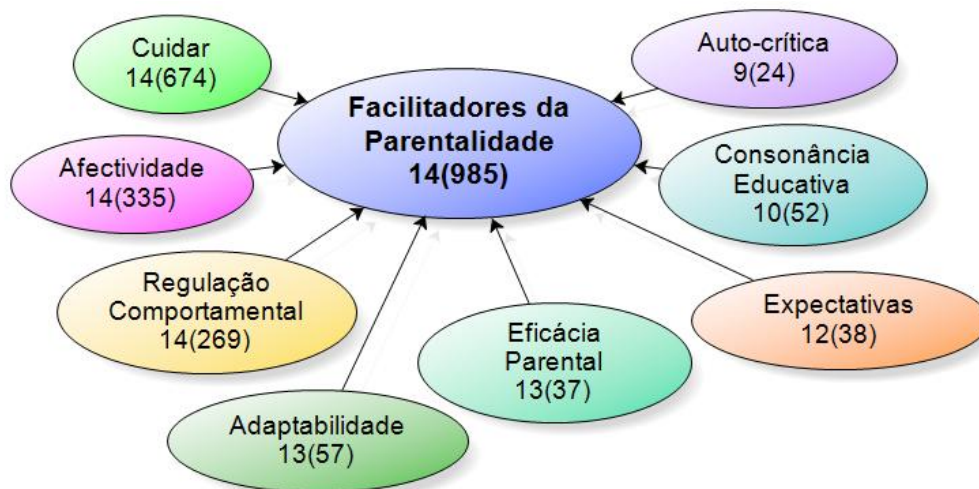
Cuidar
14(674)

Auto-crítica
9(24)

Facilitadores da Parentalidade
14(985)

Afectividade
14(335)

Consonância Educativa
10(52)

Regulação Comportamental
14(269)

Expectativas
12(38)

Eficácia Parental
13(37)

Adaptabilidade
13(57)